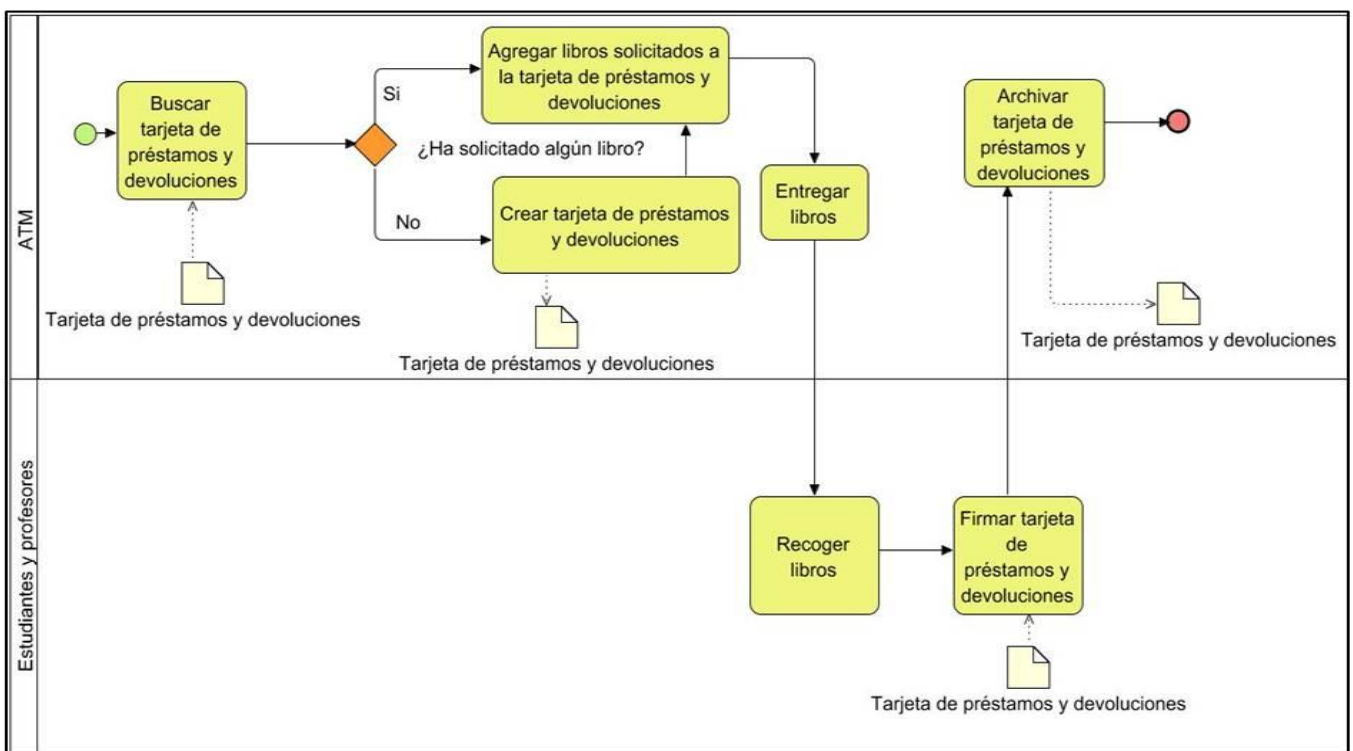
ATM

Buscar tarjeta de préstamos y devoluciones

Tarjeta de préstamos y devoluciones

Si

No

¿Ha solicitado algún libro?

Agregar libros solicitados a la tarjeta de préstamos y devoluciones

Crear tarjeta de préstamos y devoluciones

Tarjeta de préstamos y devoluciones

Entregar libros

Archivar tarjeta de préstamos y devoluciones

Tarjeta de préstamos y devoluciones

Estudiantes y profesores

Recoger libros

Firmar tarjeta de préstamos y devoluciones

Tarjeta de préstamos y devoluciones